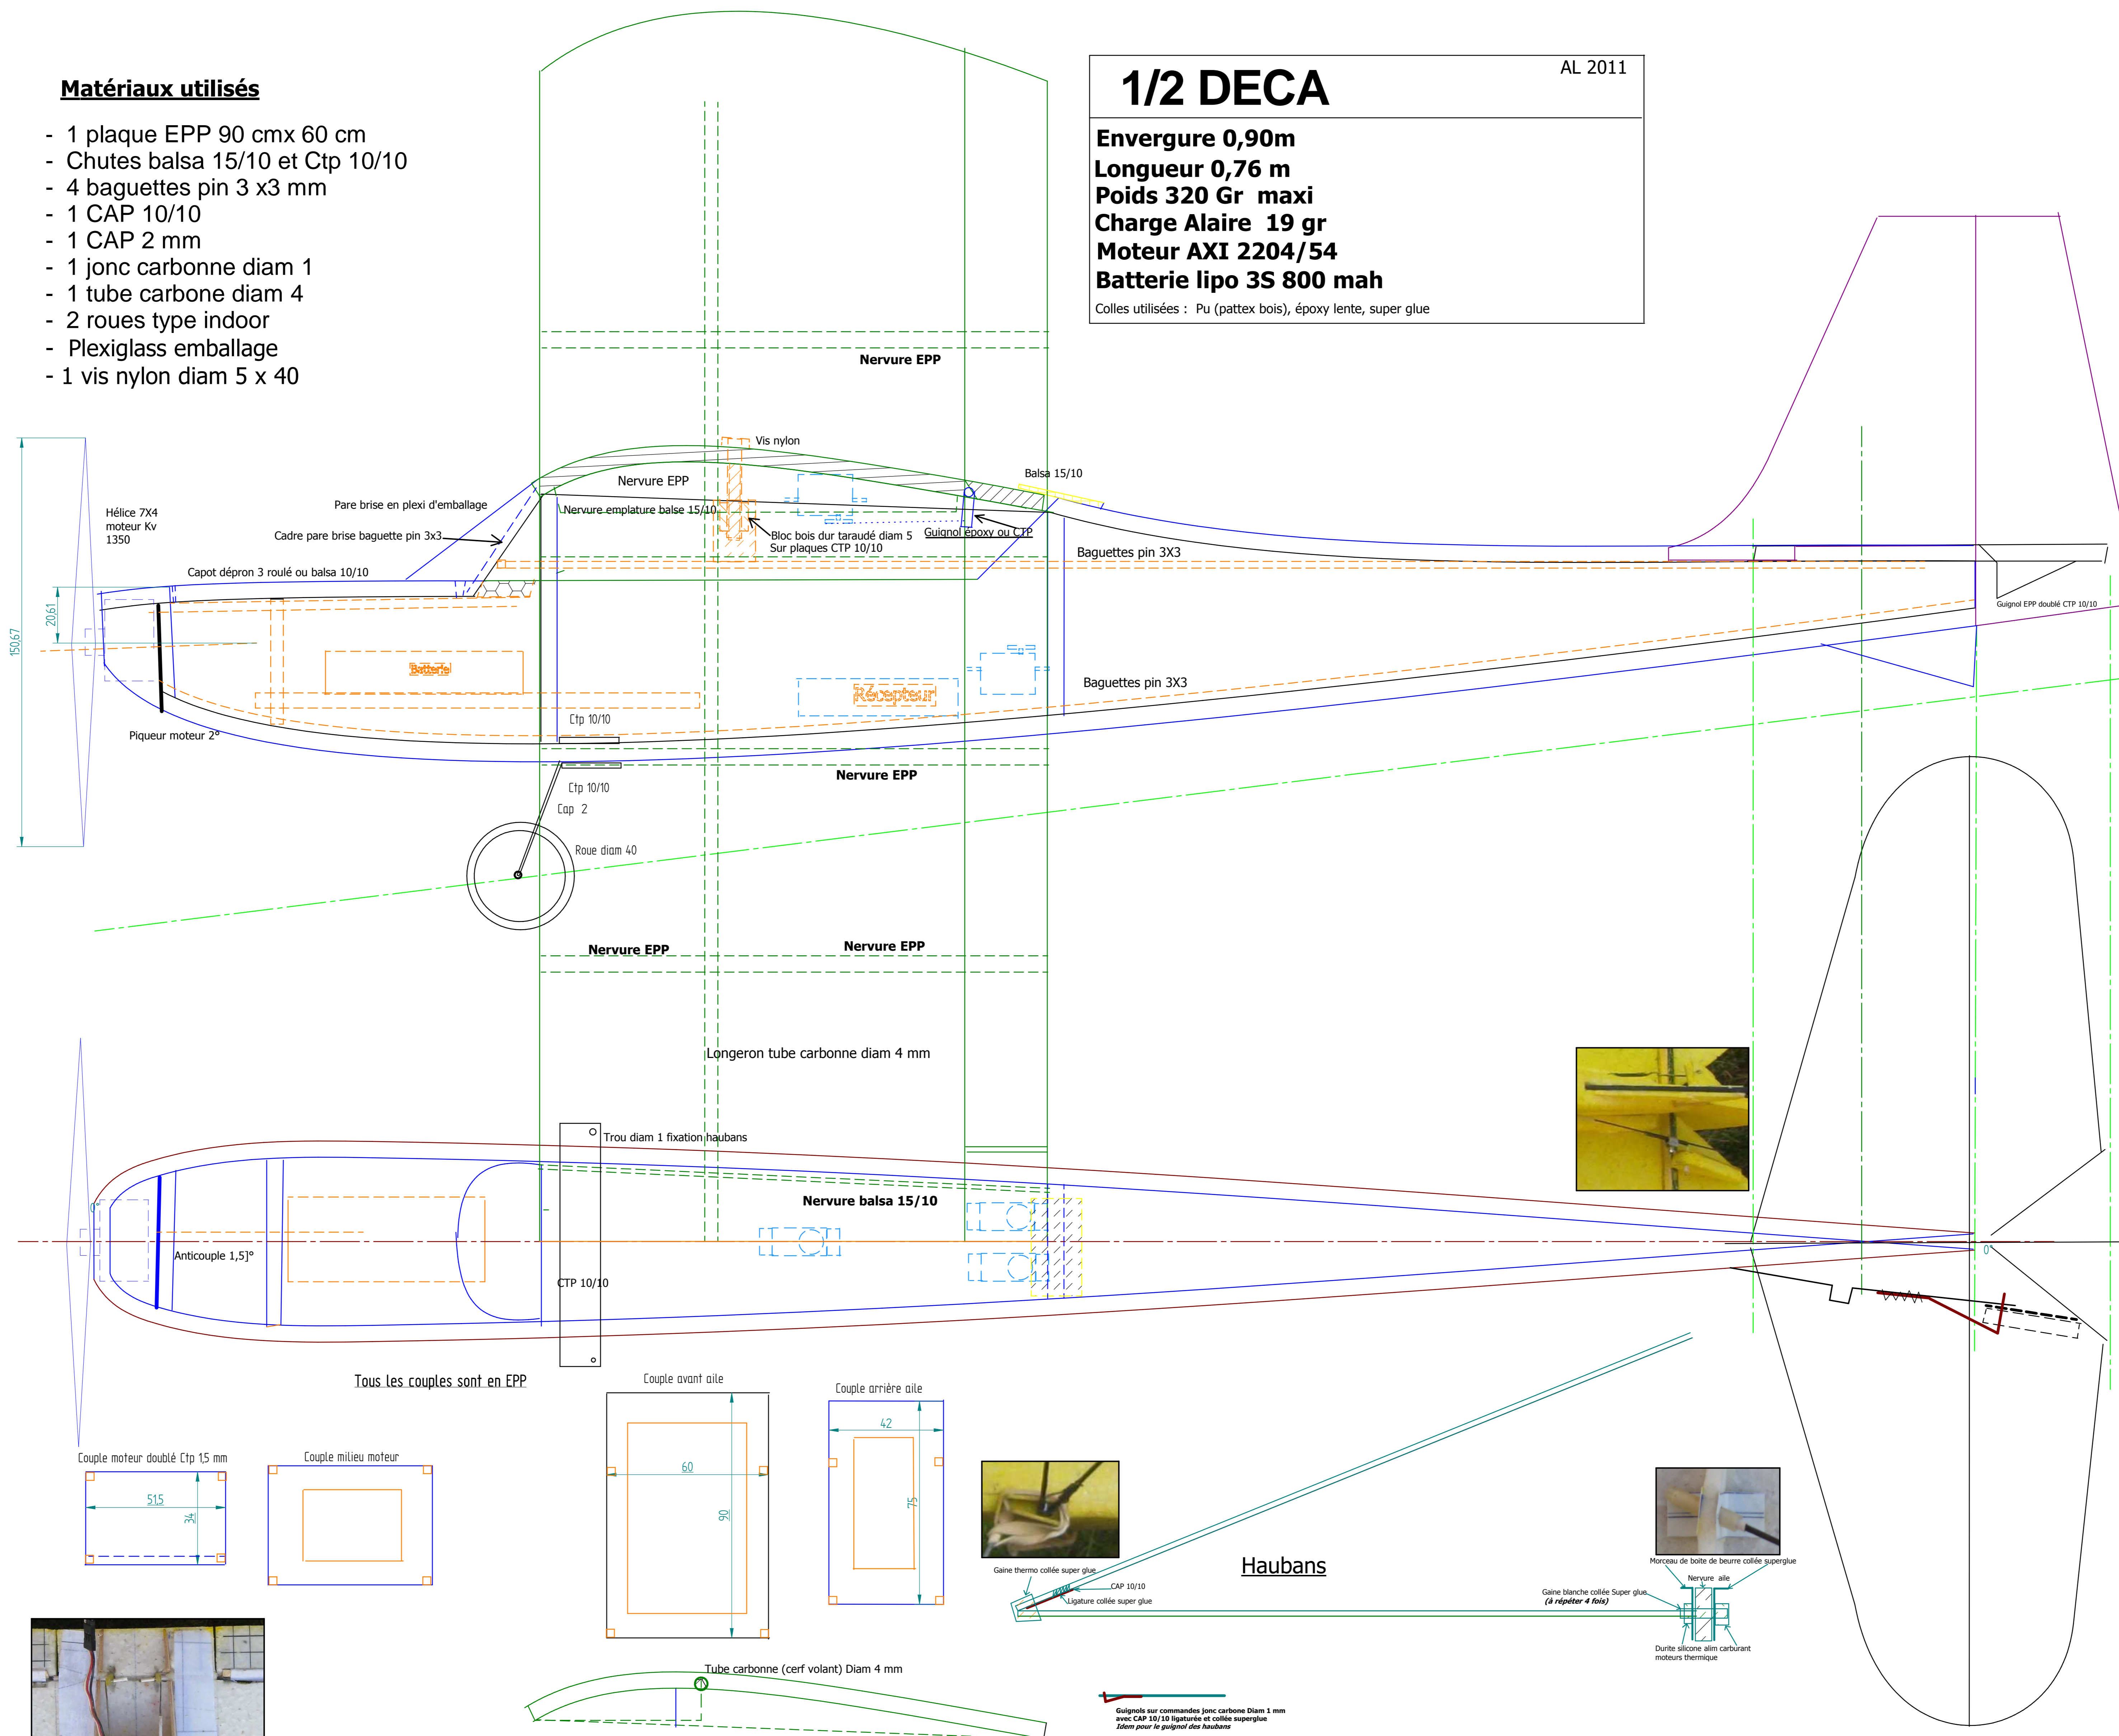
Matériaux utilisés

- 1 plaque EPP 90 cmx 60 cm
- Chutes balsa 15/10 et Ctp 10/10
- 4 baguettes pin 3 x3 mm
- 1 CAP 10/10
- 1 CAP 2 mm
- 1 jonc carbonne diam 1
- 1 tube carbone diam 4
- 2 roues type indoor
- Plexiglass emballage
- 1 vis nylon diam 5 x 40

1/2 DECA

AL 2011

Envergure 0,90m
Longueur 0,76 m
Poids 320 Gr maxi
Charge Alaire 19 gr
Moteur AXI 2204/54
Batterie lipo 3S 800 mah

Colles utilisées : Pu (pattex bois), époxy lente, super glue

Nervure EPP

Vis nylon

Balsa 15/10

Nervure EPP

Pare brise en plexi d'emballage

Nervure emplature balse 15/10

Hélice 7X4 moteur Kv 1350

Cadre pare brise baguette pin 3x3

Bloc bois dur taraudé diam 5 Sur plaques CTP 10/10

Guignol époxy ou CTP

Baguettes pin 3X3

Capot dépron 3 roulé ou balsa 10/10

Guignol EPP doublé CTP 10/10

150,67

20,61

Batterie

Récepteur

Baguettes pin 3X3

Ctp 10/10

Piqueur moteur 2°

Nervure EPP

Ctp 10/10

Cap 2

Roue diam 40

Nervure EPP

Nervure EPP

Longeron tube carbonne diam 4 mm

Trou diam 1 fixation haubans

Nervure balsa 15/10

0°

Anticouple 1,5]°

CTP 10/10

0°

Tous les couples sont en EPP

Couple avant aile

Couple arrière aile

42

60

90

75

Couple moteur doublé Ctp 1,5 mm

Couple milieu moteur

51,5

34

Haubans

Gaine thermo collée super glue

CAP 10/10

Ligature collée super glue

Morceau de boite de beurre collée superglue

Nervure aile

Gaine blanche collée Super glue
(à répéter 4 fois)

Durite silicone alim carburant moteurs thermique

Tube carbone (cerf volant) Diam 4 mm

Guignols sur commandes jonc carbone Diam 1 mm avec CAP 10/10 ligaturée et collée superglue
Idem pour le guignol des haubans